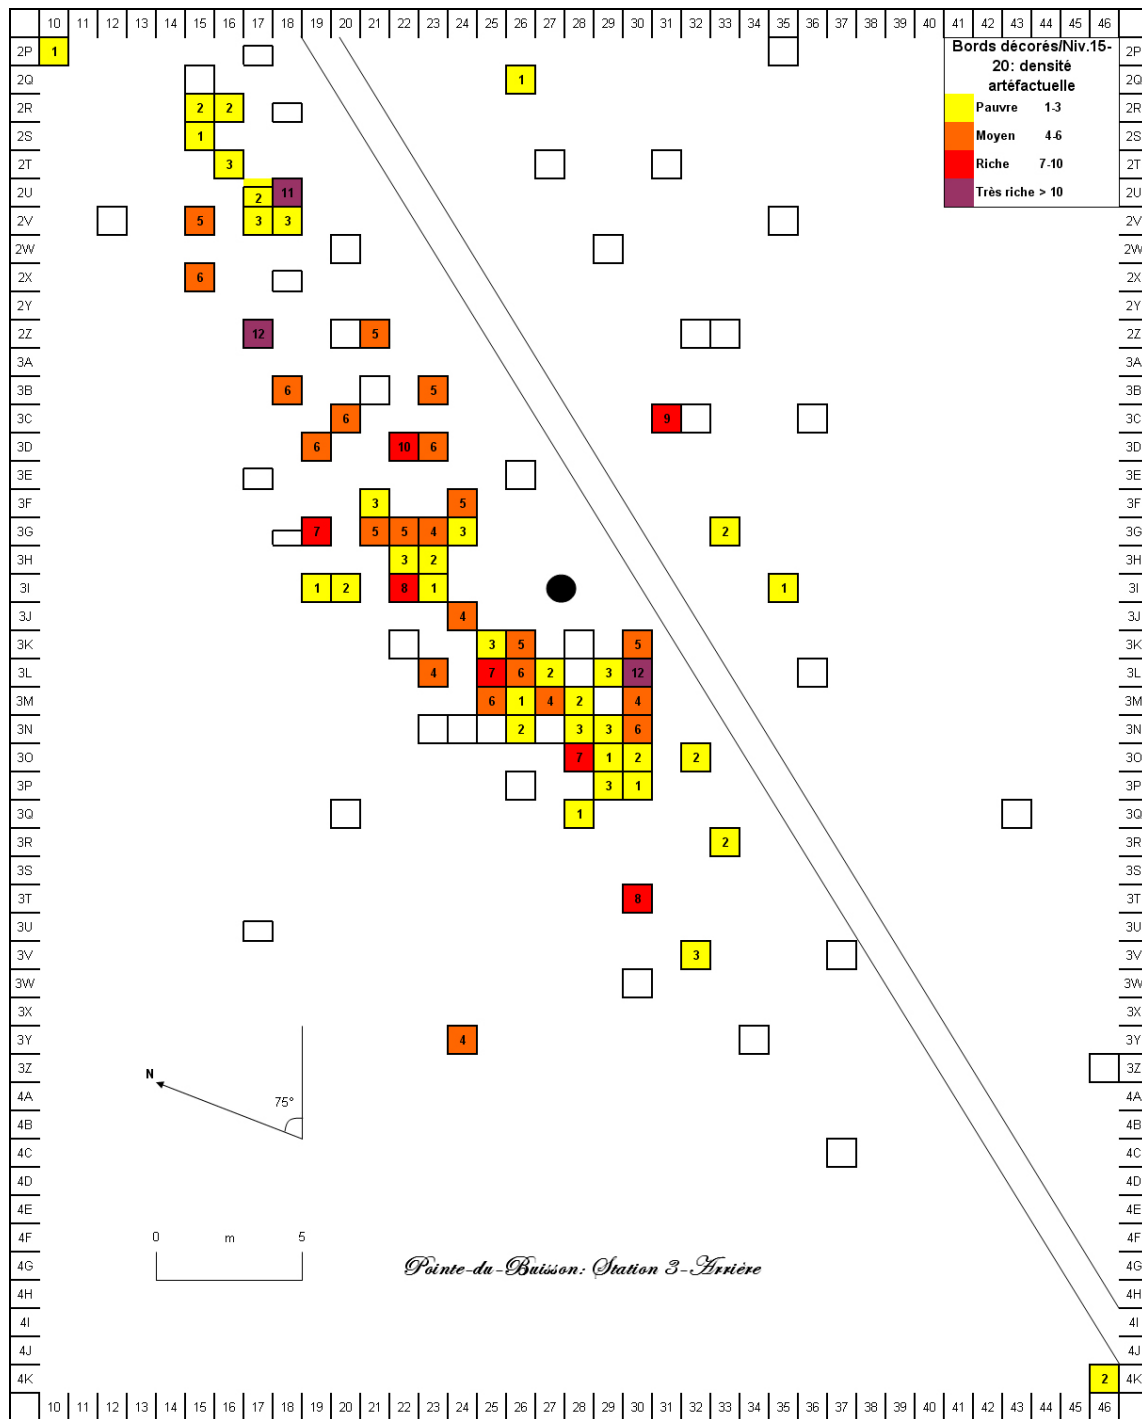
10 11 12 13 14 15 16 17 18 19 20 21 22 23 24 25 26 27 28 29 30 31 32 33 34 35 36 37 38 39 40 41 42 43 44 45 46

Bords décorés/Niv.15-20: densité artéfactuelle

| | |
|---|---|
| Pauvre | 1-3 |
| Moyen | 4-6 |
| Riche | 7-10 |
| Très riche | > 10 |

2P 2Q 2R 2S 2T 2U 2V 2W 2X 2Y 2Z 3A 3B 3C 3D 3E 3F 3G 3H 3I 3J 3K 3L 3M 3N 3O 3P 3Q 3R 3S 3T 3U 3V 3W 3X 3Y 3Z 4A 4B 4C 4D 4E 4F 4G 4H 4I 4J 4K

1 1 2 2 1 3 2 11 5 3 3 6 12 5 6 5 6 9 6 10 6 3 5 7 5 5 4 3 2 3 2 1 2 8 1 1 4 3 5 5 4 7 6 2 3 12 6 1 4 2 4 2 3 3 6 7 1 2 2 3 1 1 2 8 3 4 2

N

75°

0 m 5

Pointe-du-Buisson: Station 3-Arrière

10 11 12 13 14 15 16 17 18 19 20 21 22 23 24 25 26 27 28 29 30 31 32 33 34 35 36 37 38 39 40 41 42 43 44 45 46